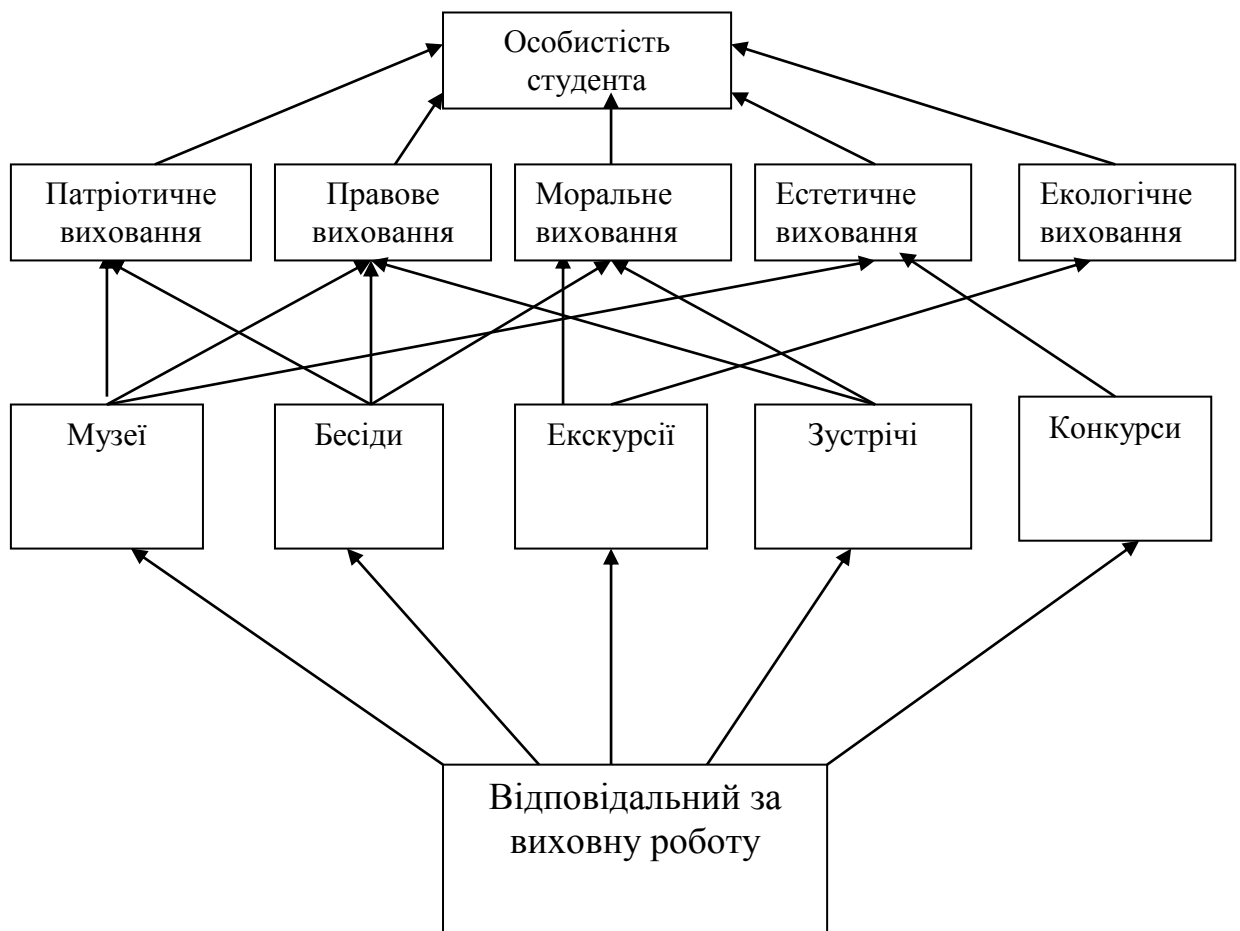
Особистість студента

Патріотичне виховання

Правове виховання

Моральне виховання

Естетичне виховання

Екологічне виховання

Музеї

Бесіди

Екскурсії

Зустрічі

Конкурси

Відповідальний за виховну роботу